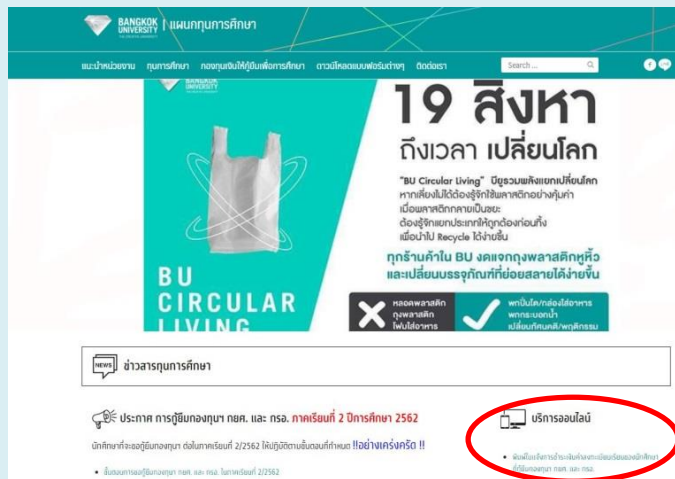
BANGKOK UNIVERSITY | แผนกทุนการศึกษา

แนะนำหน่วยงาน ทุนการศึกษา กองทุนเงินให้กู้ยืมเพื่อการศึกษา ดาวน์โหลดแบบฟอร์มต่างๆ ติดต่อเรา Search ...

BANGKOK UNIVERSITY

19 สิงหา

ถึงเวลา เปลี่ยนโลก

"BU Circular Living" ปีของรวมพลังแยกเปลี่ยนโลก หากเพียงไม่ได้ต้องรู้จักใช้พลาสติกอย่างคุ้มค่า เมื่อพลาสติกกลายเป็นขยะ ต้องรู้จักแยกประเภทให้ถูกต้องก่อนทิ้ง เพื่อนำไป Recycle ได้ง่ายขึ้น

ทุกร้านค้าใน BU งดแจกถุงพลาสติกหูหิ้ว และเปลี่ยนบรรจุภัณฑ์ที่ย่อยสลายได้ง่ายขึ้น

BU CIRCULAR LIVING

หลอดพลาสติก ถุงพลาสติก โฟมใส่อาหาร

พกปิ่นโต/กล่องใส่อาหาร พกกระบอกน้ำ เปลี่ยนทัศนคติ/พฤติกรรม

NEWS ข่าวสารทุนการศึกษา

ประกาศ การกู้ยืมกองทุนฯ กยศ. และ กรอ. ภาคเรียนที่ 2 ปีการศึกษา 2562

นักศึกษาที่จะขอกู้ยืมกองทุนฯ ต่อในภาคเรียนที่ 2/2562 ให้ปฏิบัติตามขั้นตอนที่กำหนด !!อย่างเคร่งครัด !!

• ขั้นตอนการขอกู้ยืมกองทุนฯ กยศ. และ กรอ. ในภาคเรียนที่ 2/2562

บริการออนไลน์

• พิมพ์ใบแจ้งการชำระเงินค่าลงทะเบียนเรียนของนักศึกษาที่กู้ยืมกองทุนฯ กยศ. และ กรอ.